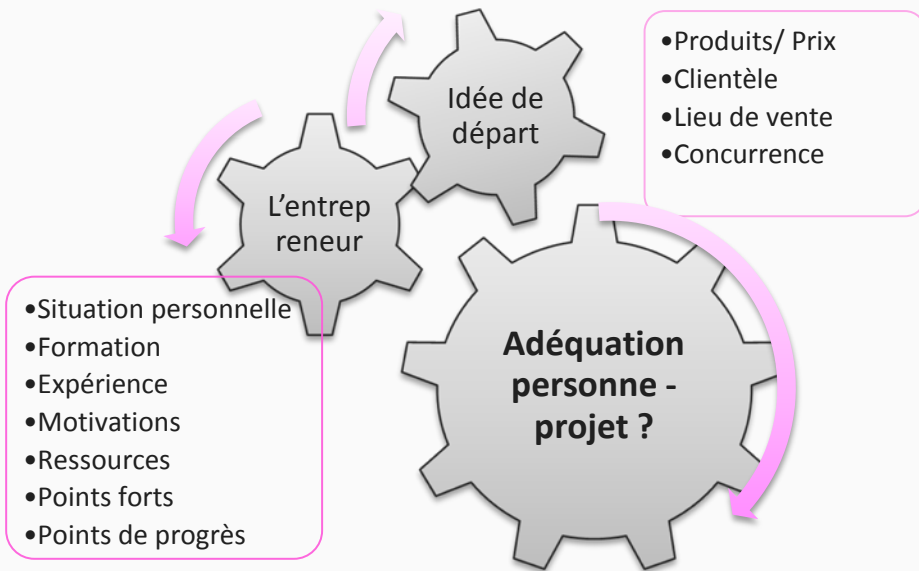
•Produits/ Prix
•Clientèle
•Lieu de vente
•Concurrence

Idée de départ

L'entrepreneur

•Situation personnelle
•Formation
•Expérience
•Motivations
•Ressources
•Points forts
•Points de progrès

**Adéquation personne - projet ?**